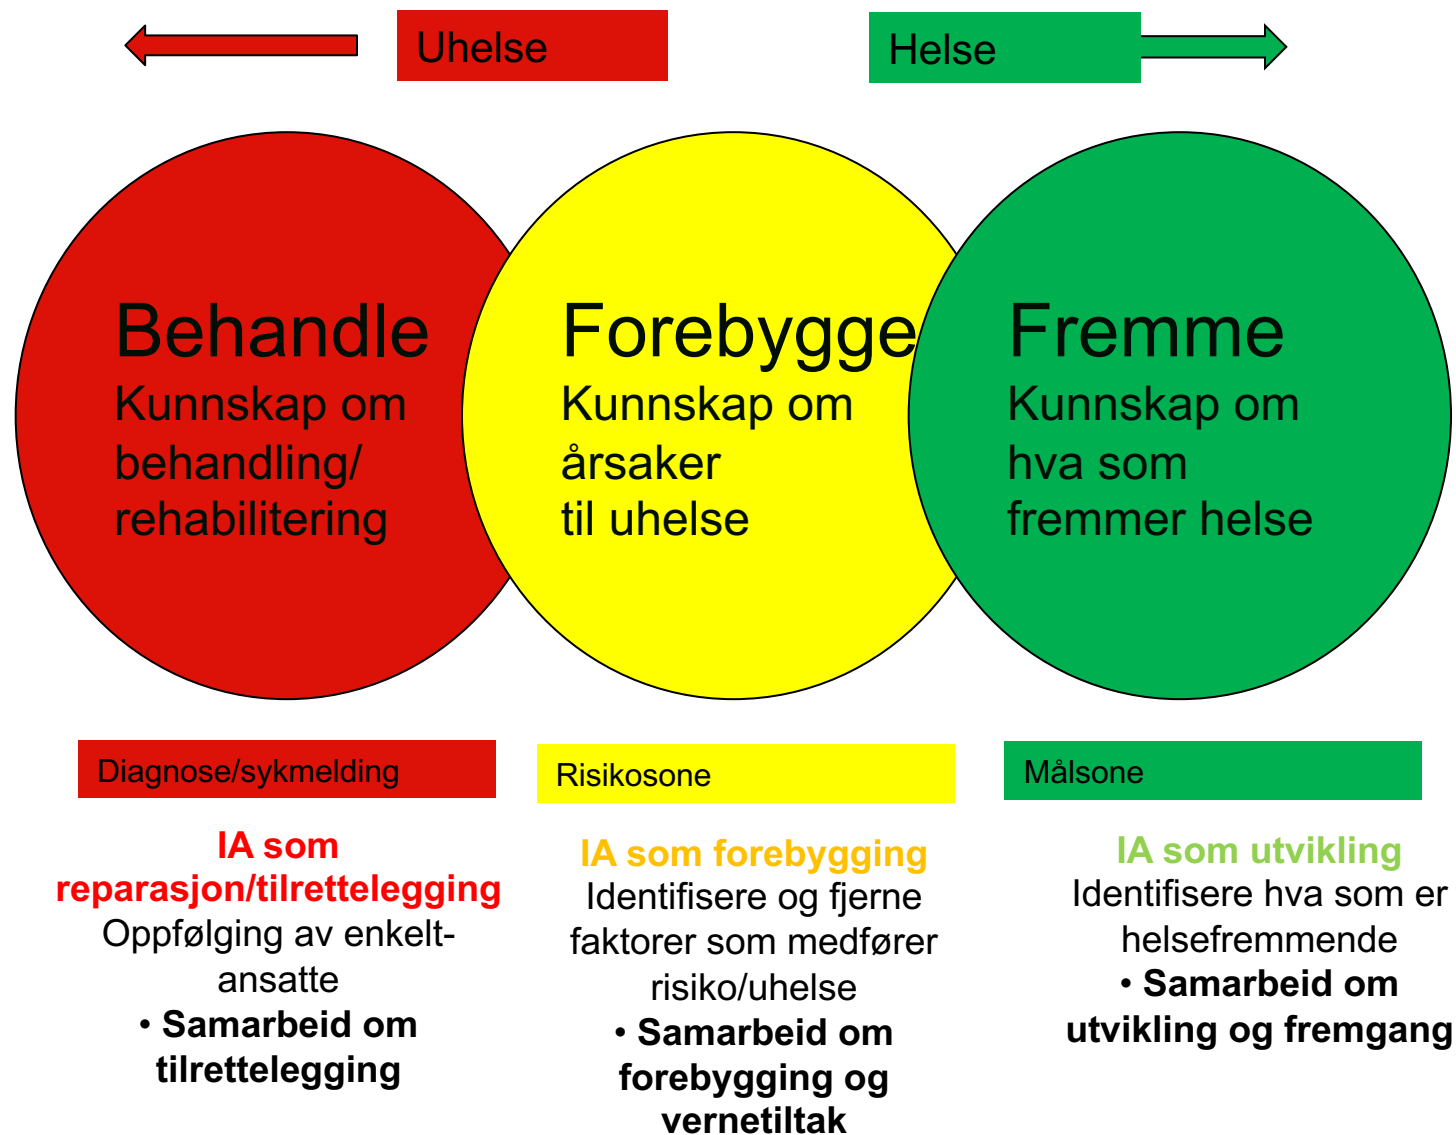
Uhelse

Helse

Behandle
Kunnskap om behandling/ rehabilitering

Forebygge
Kunnskap om årsaker til uhelse

Fremme
Kunnskap om hva som fremmer helse

Diagnose/sykmelding

Risikosone

Målsone

IA som reparasjon/tilrettelegging
Oppfølging av enkelt-ansatte
• Samarbeid om tilrettelegging

IA som forebygging
Identifisere og fjerne faktorer som medfører risiko/uhelse
• Samarbeid om forebygging og vernetiltak

IA som utvikling
Identifisere hva som er helsefremmende
• Samarbeid om utvikling og fremgang